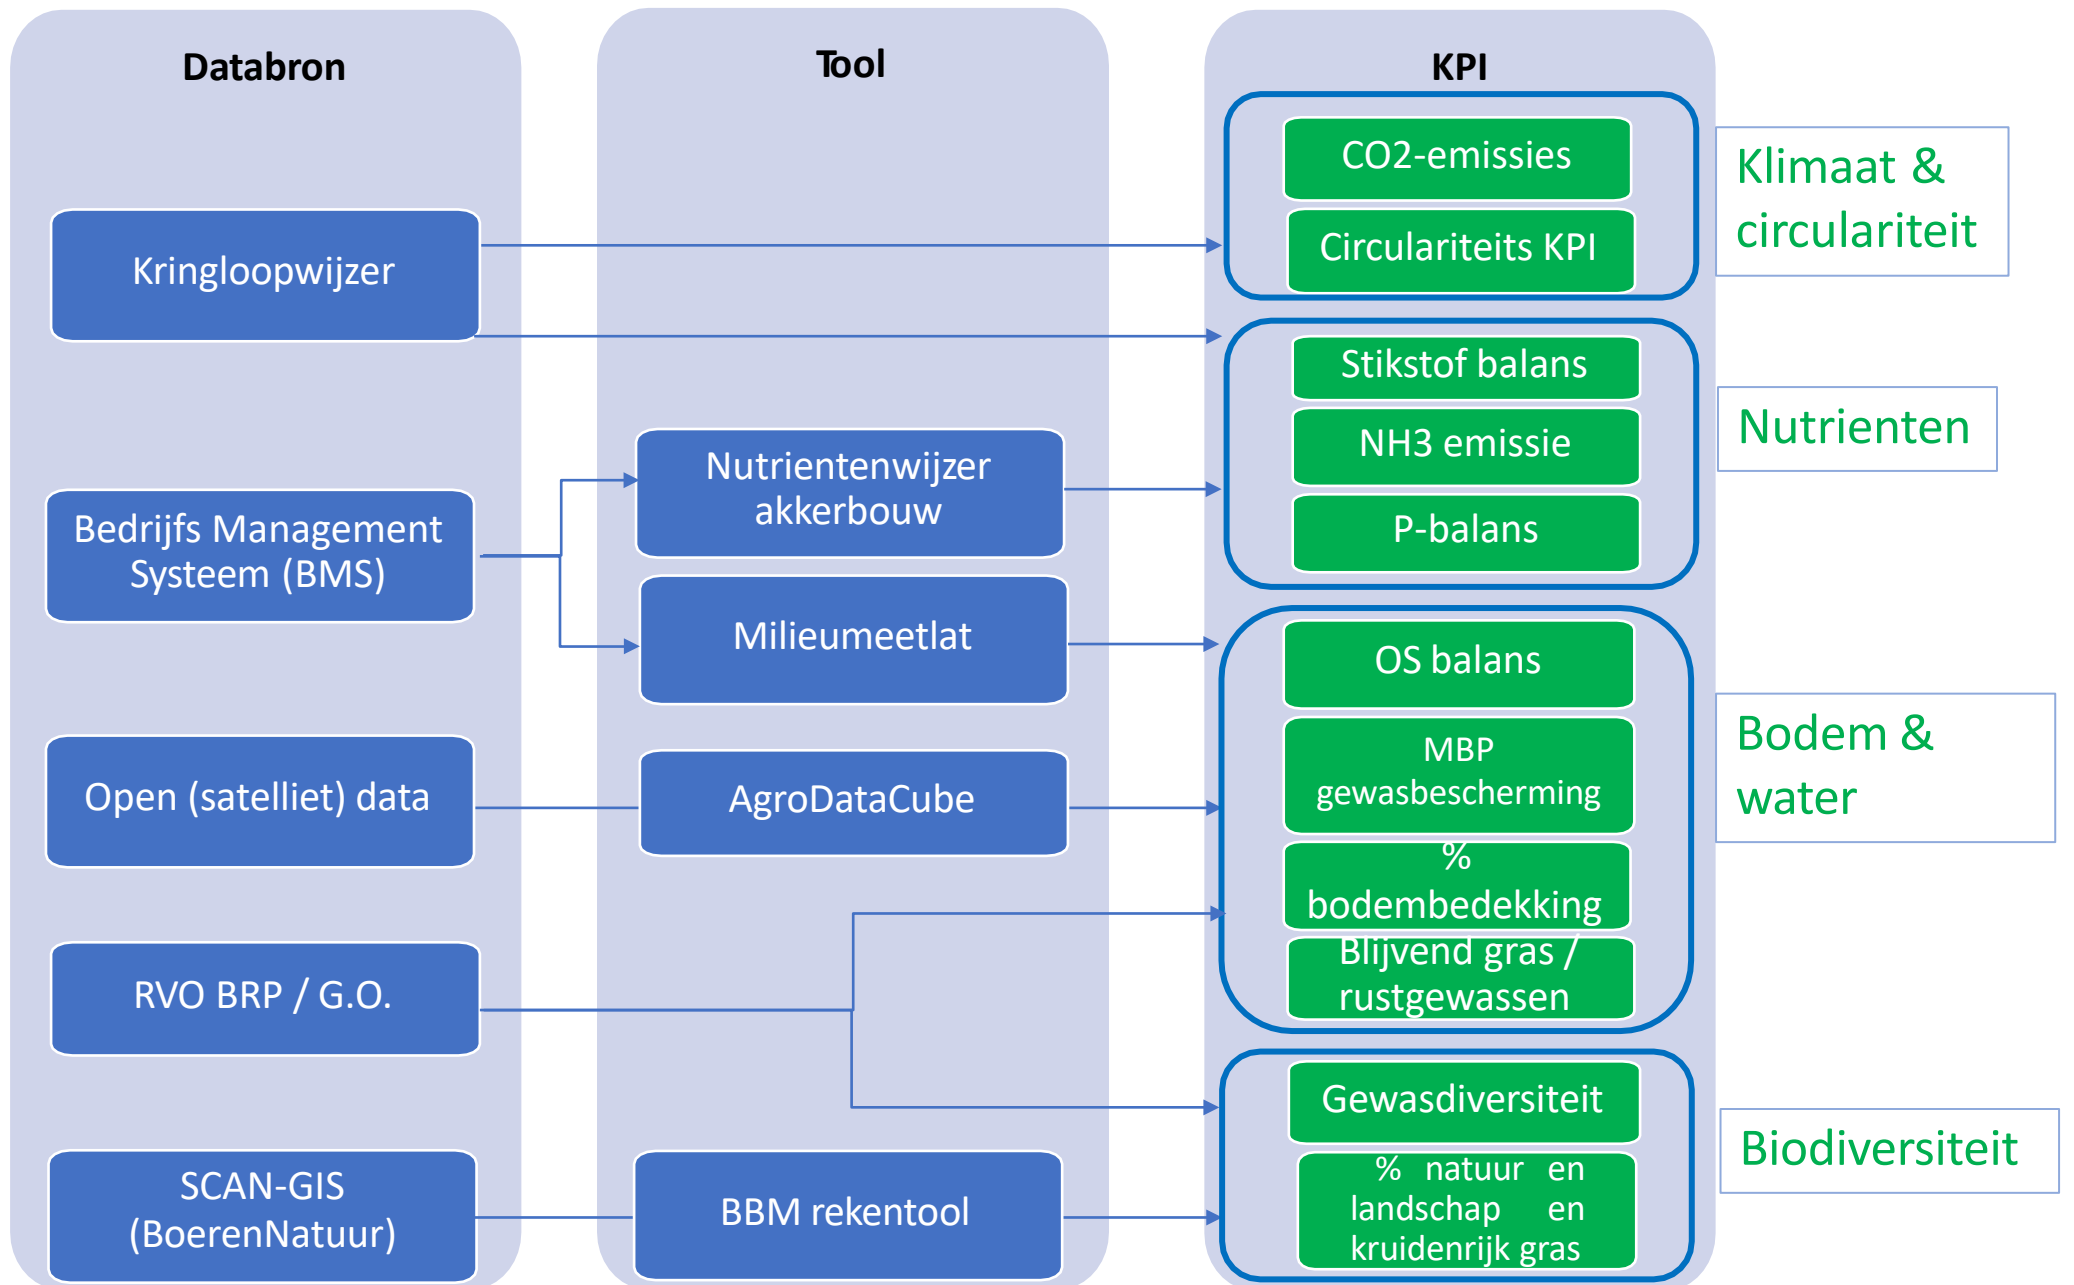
Databron

Tool

KPI

Kringloopwijzer

Bedrijfs Management Systeem (BMS)

Open (satelliet) data

RVO BRP / G.O.

SCAN-GIS (BoerenNatuur)

Nutrientenwijzer akkerbouw

Milieumeetlat

AgroDataCube

BBM rekentool

CO2-emissies

Circulariteits KPI

Stikstof balans

NH3 emissie

P-balans

OS balans

MBP gewasbescherming

% bodembedekking

Blijvend gras / rustgewassen

Gewasdiversiteit

% natuur en landschap en kruidenrijk gras

Klimaat & circulariteit

Nutrienten

Bodem & water

Biodiversiteit